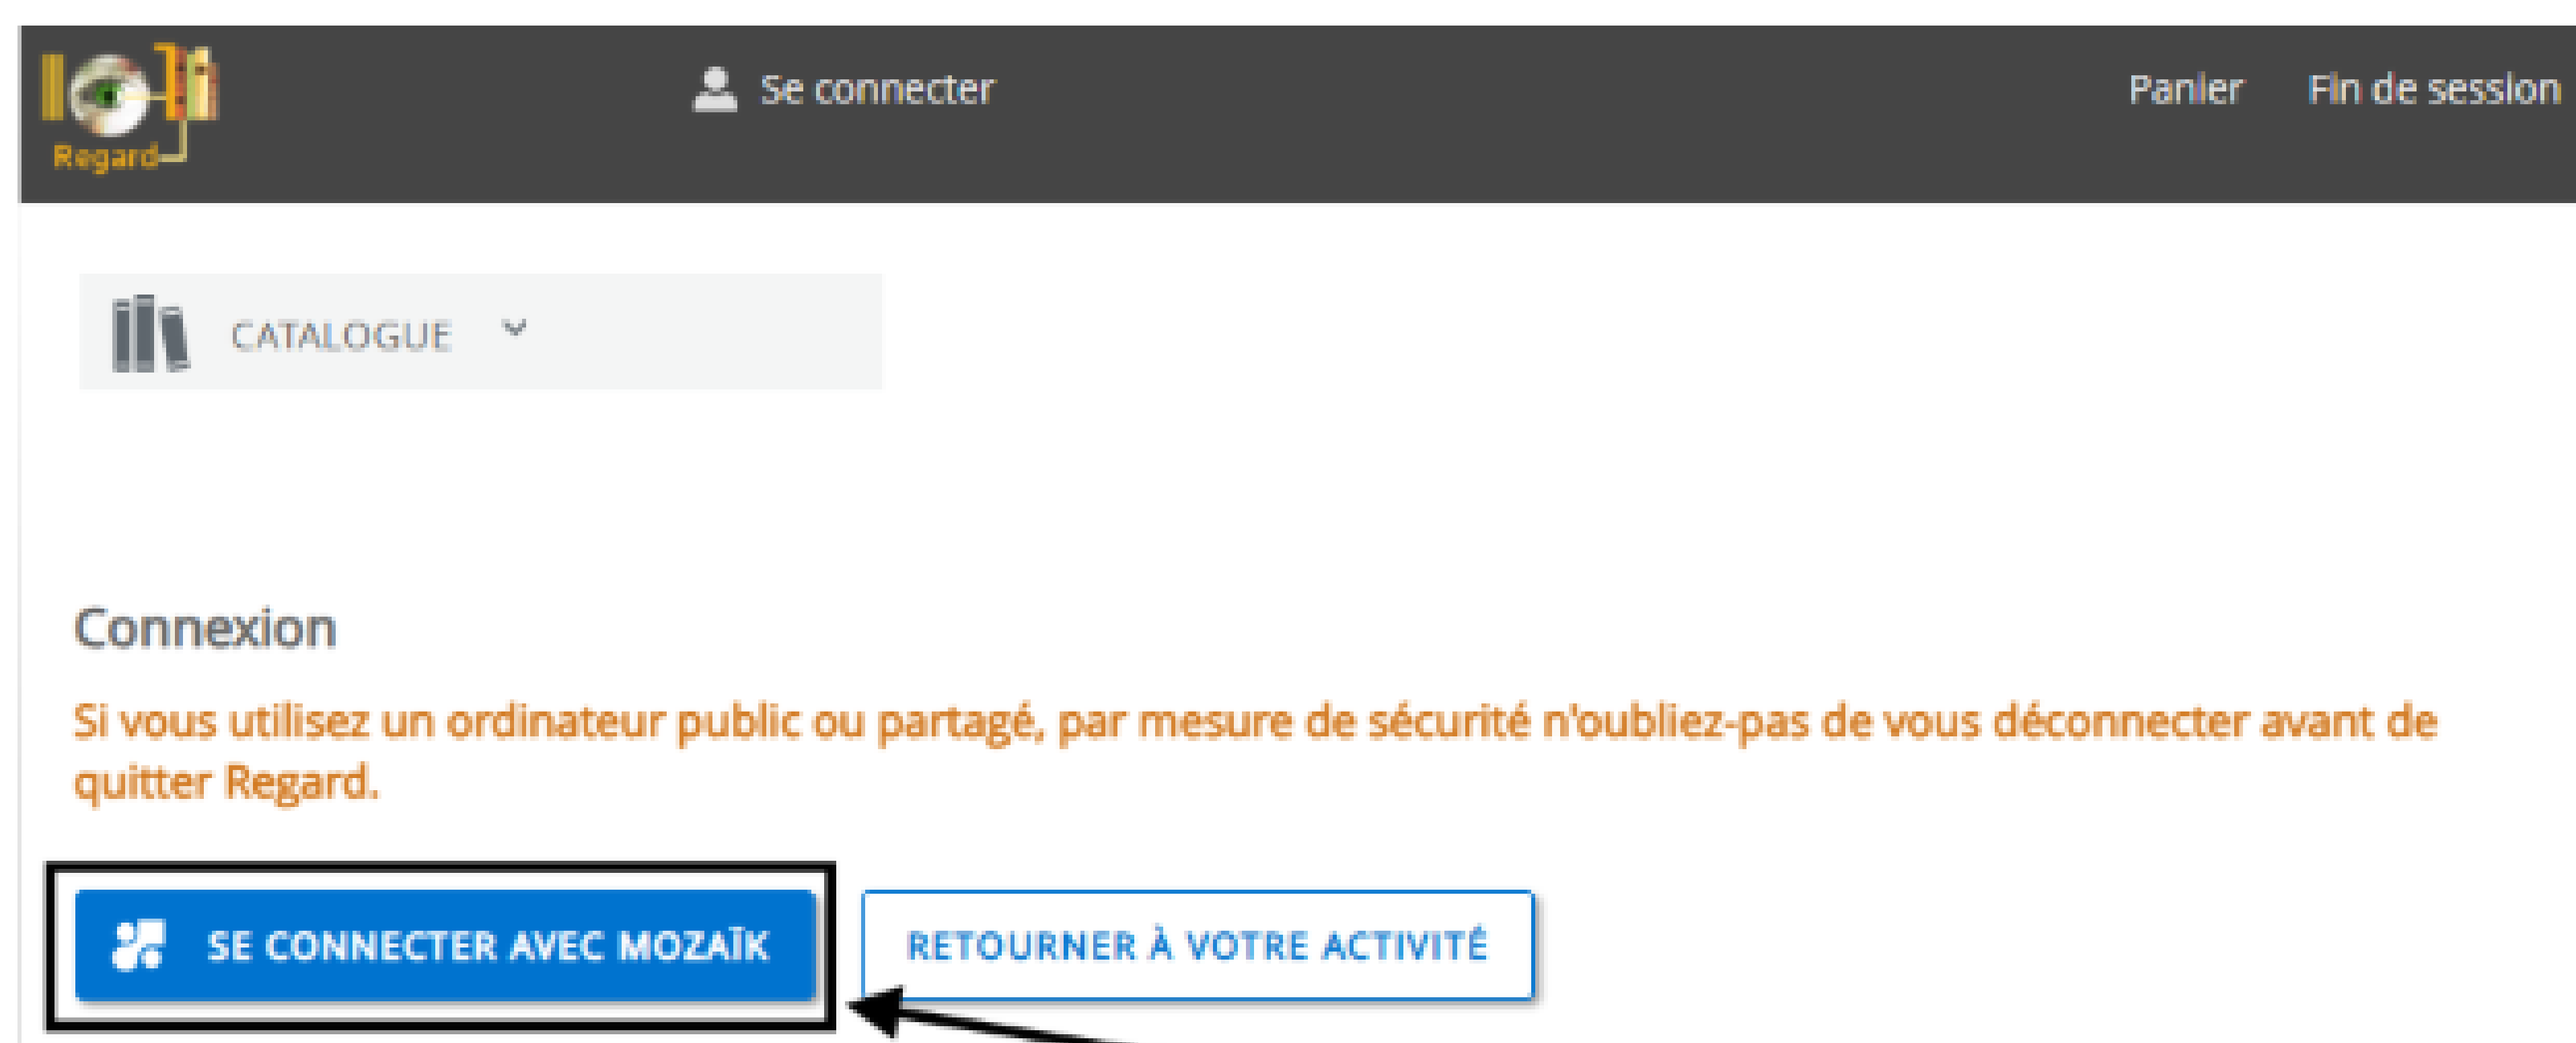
Regard

Se connecter

Panier

Fin de session

CATALOGUE

Connexion

Si vous utilisez un ordinateur public ou partagé, par mesure de sécurité n'oubliez-pas de vous déconnecter avant de quitter Regard.

SE CONNECTER AVEC MOZAÏK

RETOURNER À VOTRE ACTIVITÉ